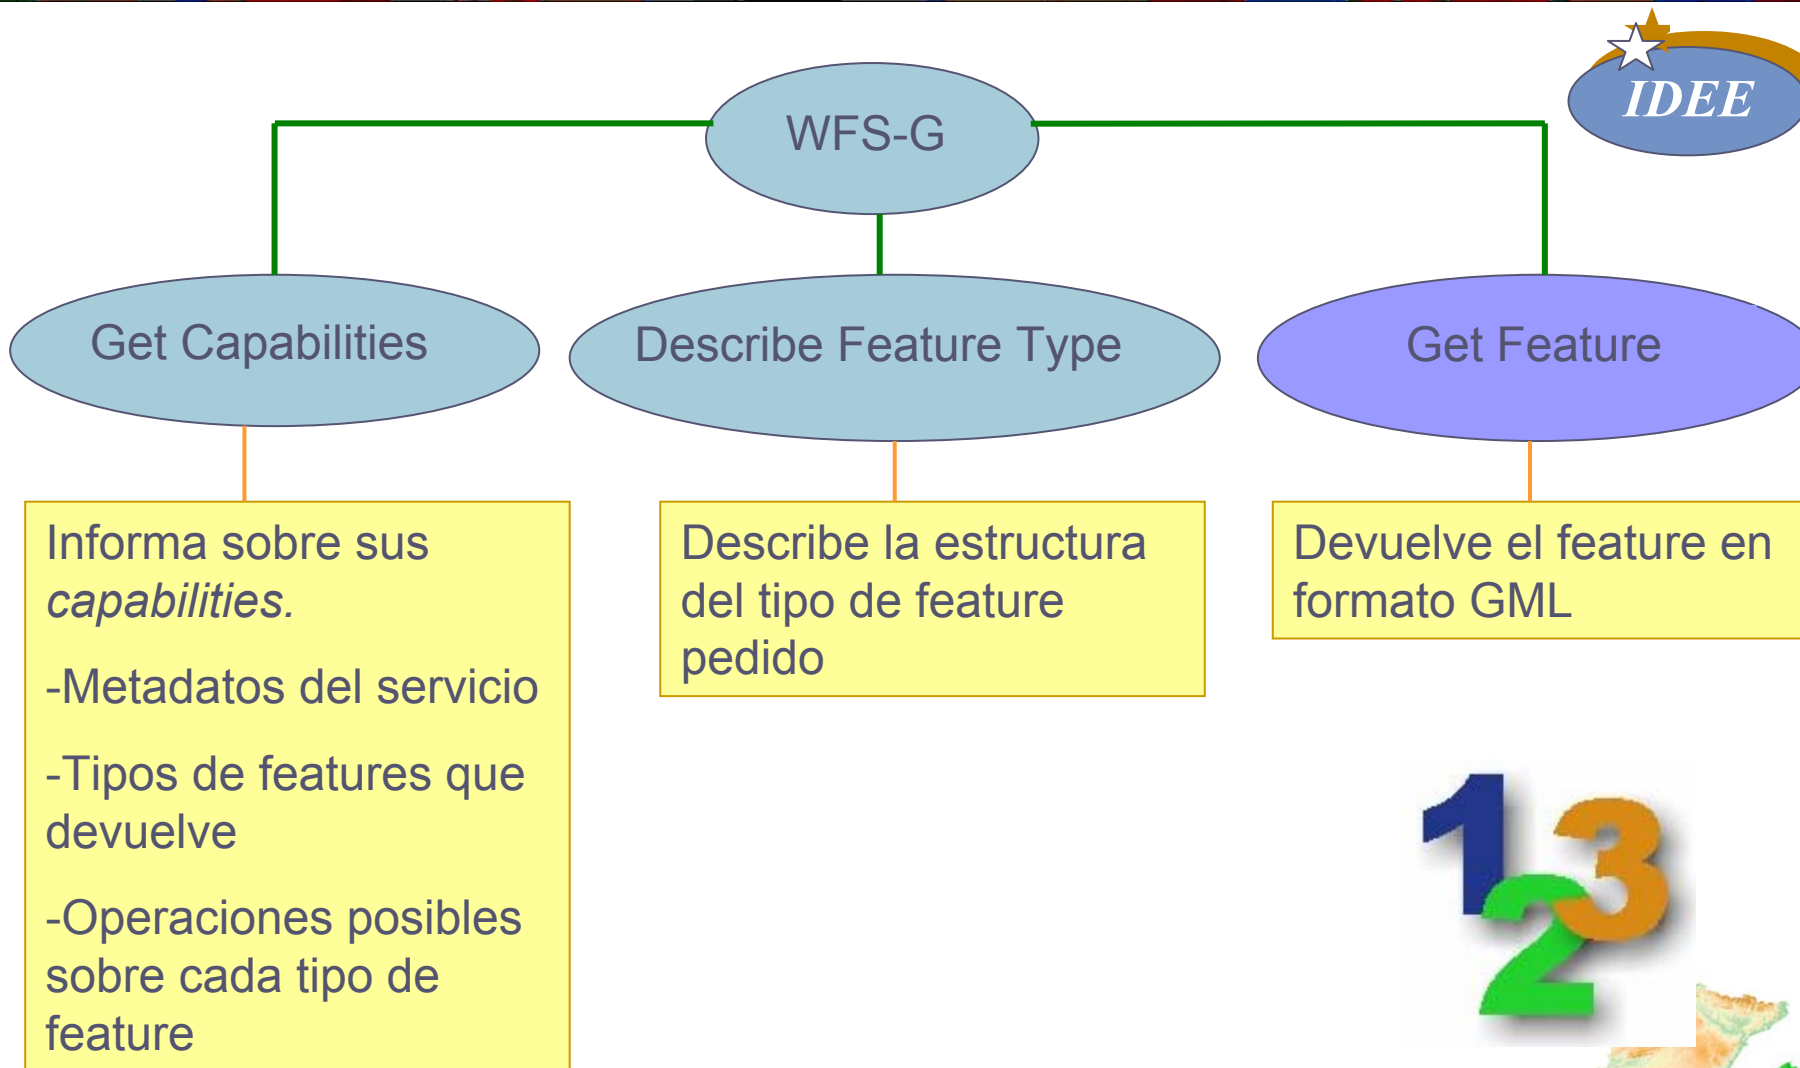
IDEE

WFS-G

Get Capabilities

Describe Feature Type

Get Feature

Informa sobre sus *capabilities.*

-Metadatos del servicio

-Tipos de features que devuelve

-Operaciones posibles sobre cada tipo de feature

Describe la estructura del tipo de feature pedido

Devuelve el feature en formato GML

1 2 3